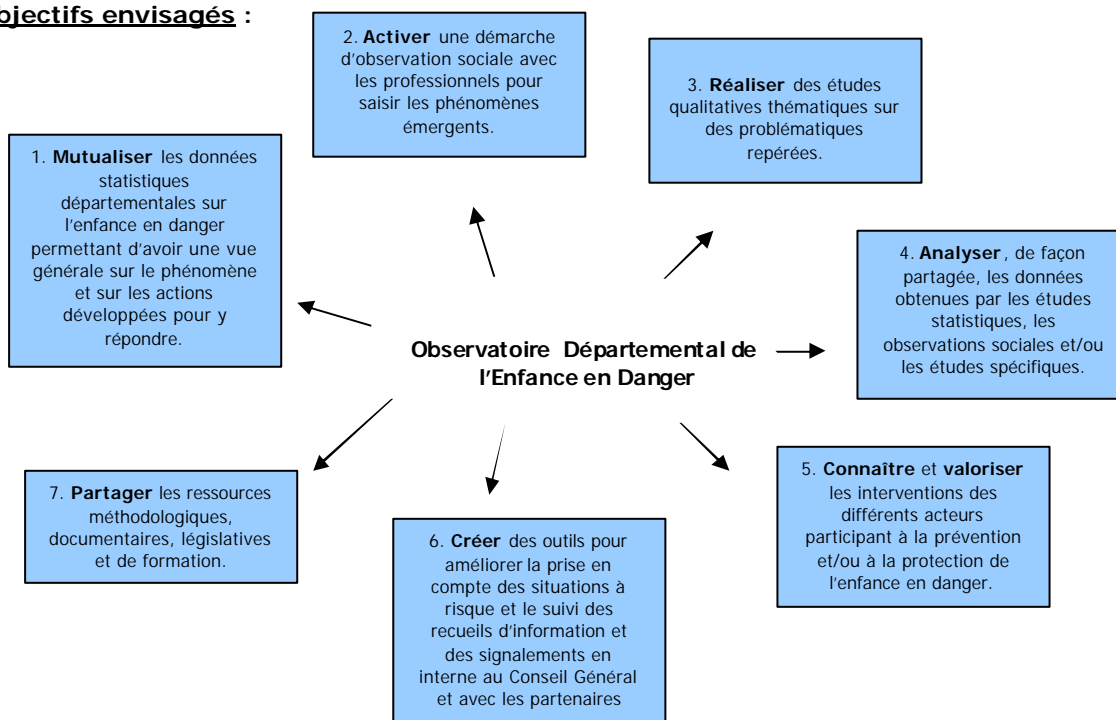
bjectifs envisagés :

2. **Activer** une démarche d'observation sociale avec les professionnels pour saisir les phénomènes émergents.

3. **Réaliser** des études qualitatives thématiques sur des problématiques repérées.

1. **Mutualiser** les données statistiques départementales sur l'enfance en danger permettant d'avoir une vue générale sur le phénomène et sur les actions développées pour y répondre.

4. **Analyser**, de façon partagée, les données obtenues par les études statistiques, les observations sociales et/ou les études spécifiques.

Observatoire Départemental de l'Enfance en Danger

7. **Partager** les ressources méthodologiques, documentaires, législatives et de formation.

5. **Connaître** et **valoriser** les interventions des différents acteurs participant à la prévention et/ou à la protection de l'enfance en danger.

6. **Créer** des outils pour améliorer la prise en compte des situations à risque et le suivi des recueils d'information et des signalements en interne au Conseil Général et avec les partenaires